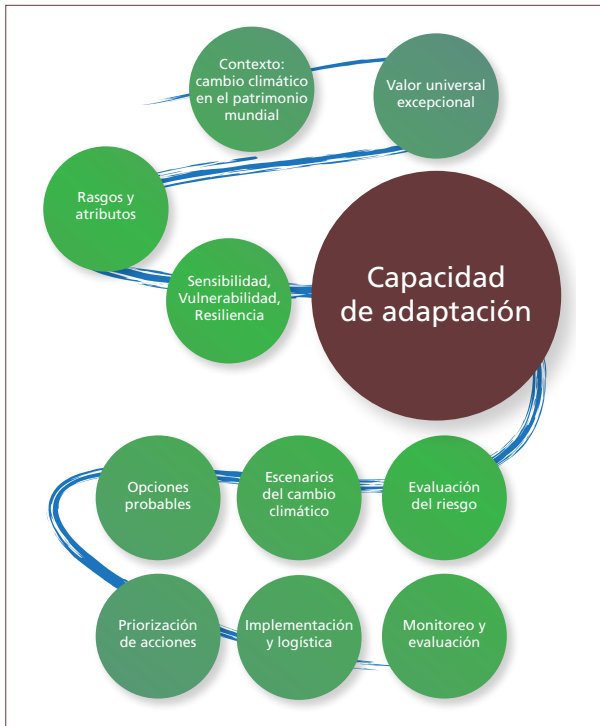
Contexto: cambio climático en el patrimonio mundial

Valor universal excepcional

Rasgos y atributos

Sensibilidad, Vulnerabilidad, Resiliencia

Capacidad de adaptación

Opciones probables

Escenarios del cambio climático

Evaluación del riesgo

Priorización de acciones

Implementación y logística

Monitoreo y evaluación